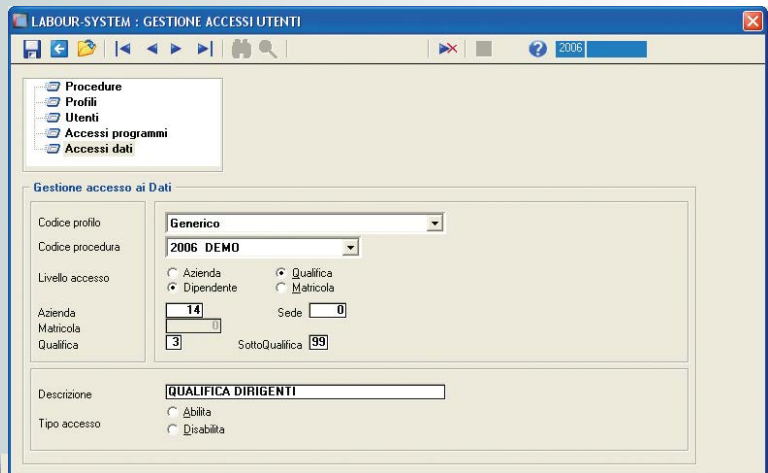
LABOUR-SYSTEM : GESTIONE ACCESSI UTENTI

2006

Procedure
Profili
Utenti
Accessi programmi
Accessi dati

Gestione accesso ai Dati

Codice profilo | Generico
Codice procedura | 2006 DEMO
Livello accesso | Azienda | Qualifica | Dipendente | Matricola
Azienda | 14 | Sede | 0
Matricola | 0
Qualifica | 3 | SottoQualifica | 99

Descrizione | QUALIFICA DIRIGENTI
Tipo accesso | Abilita | Disabilita